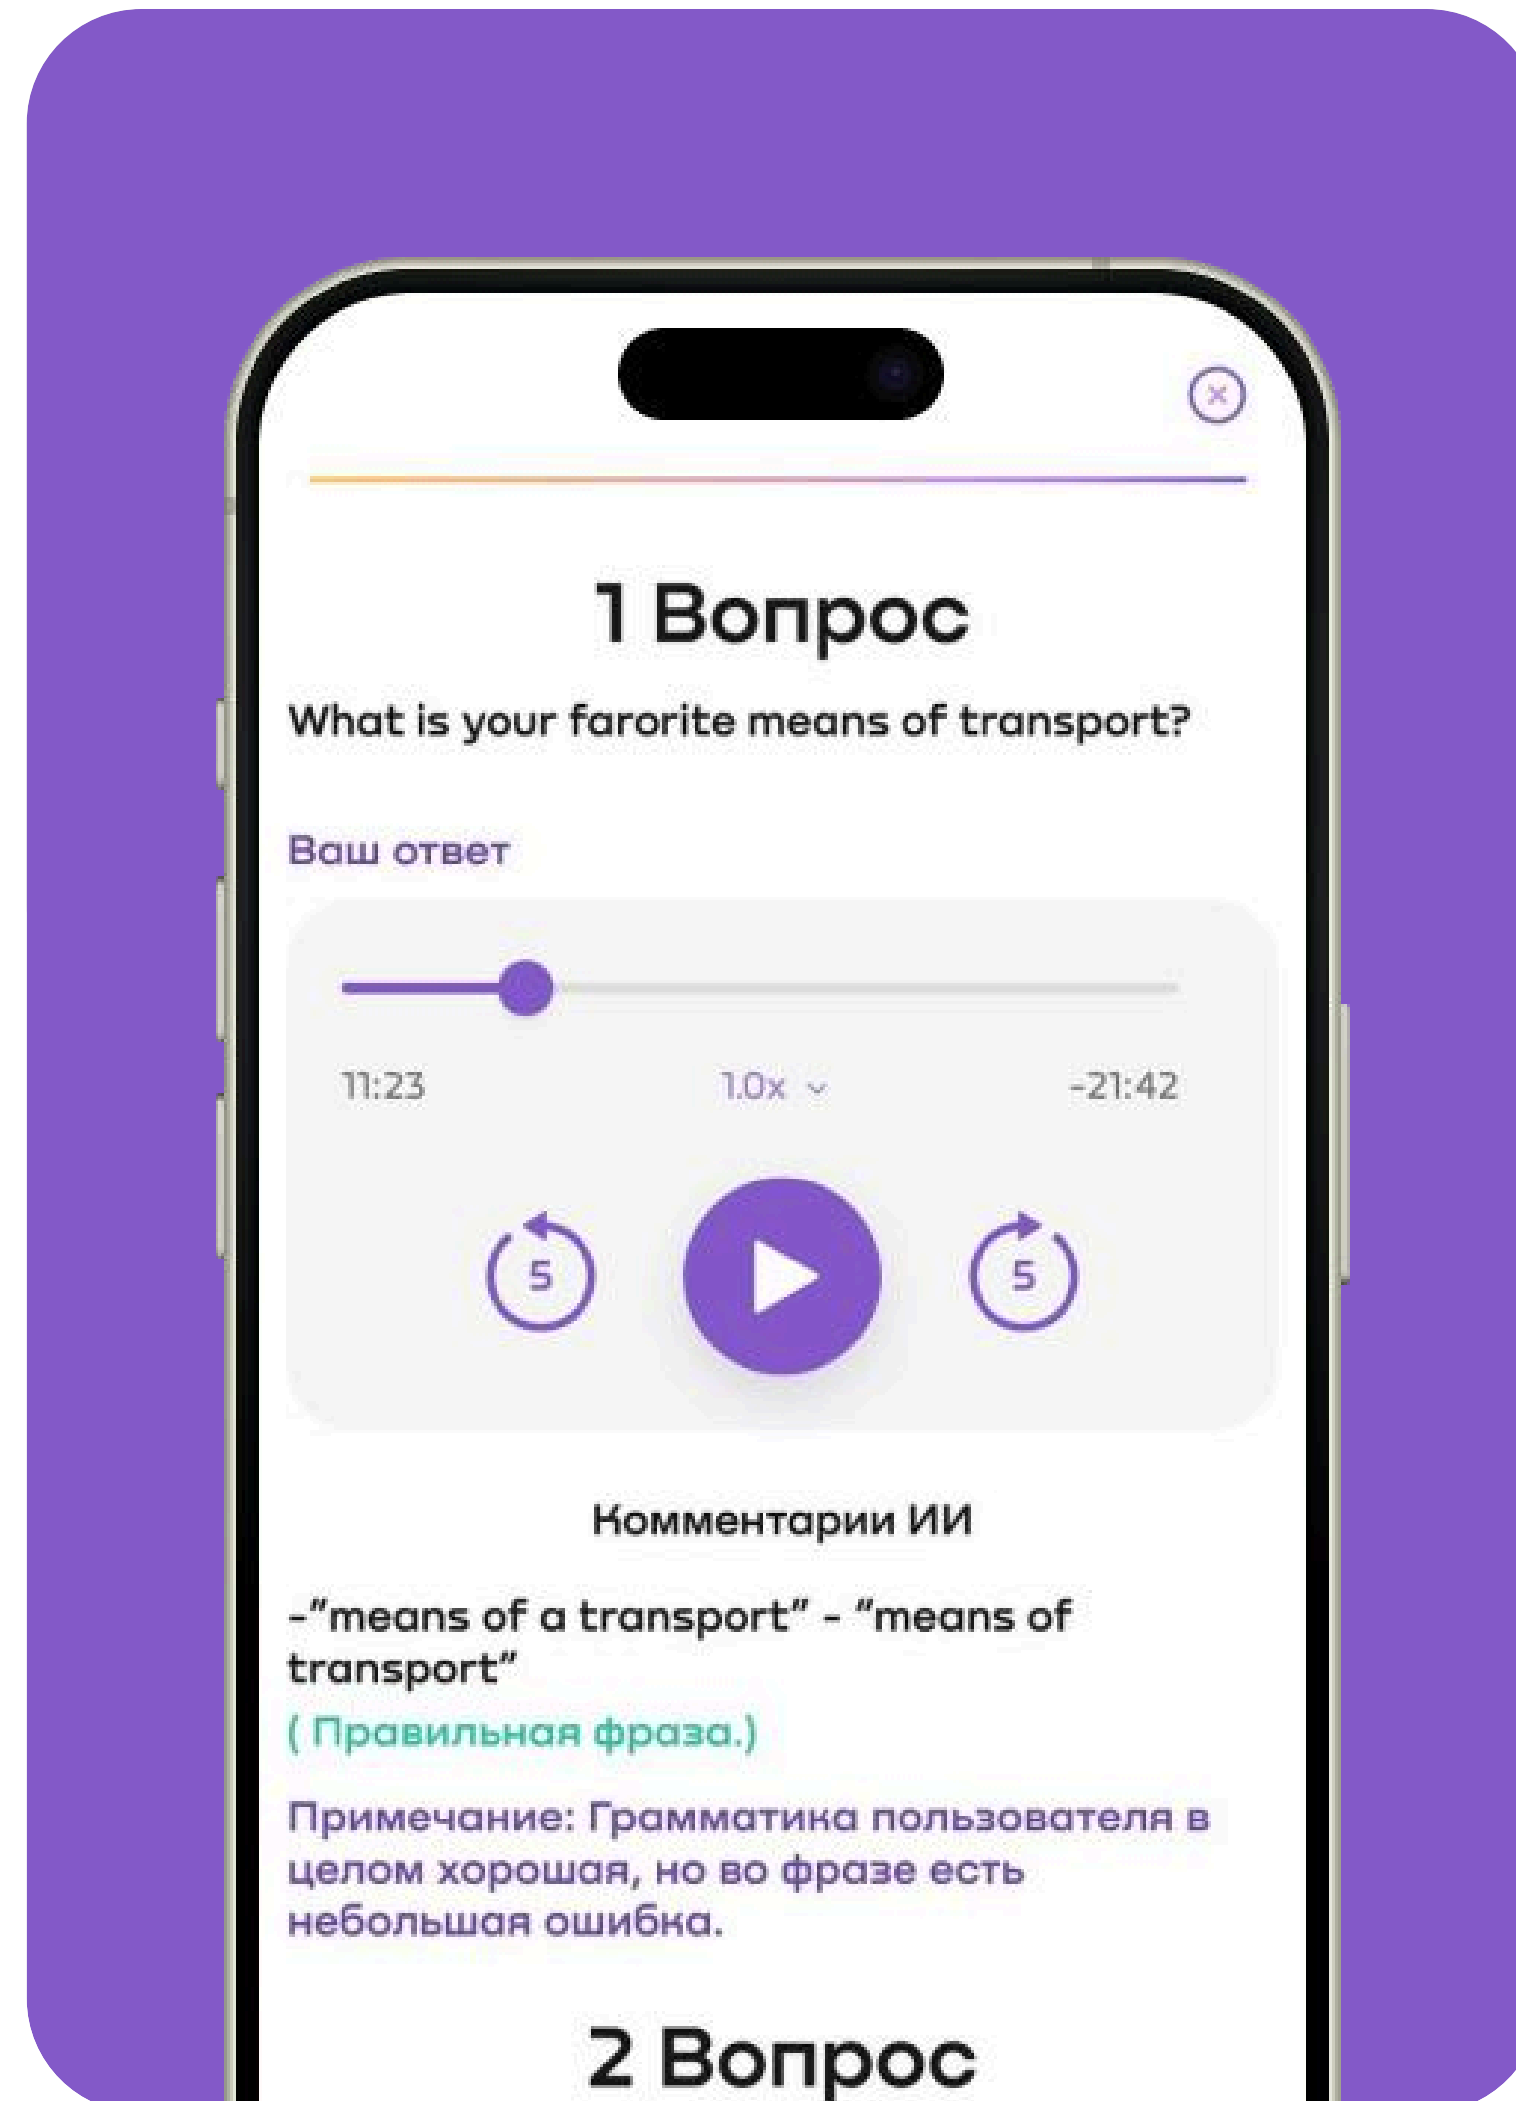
1 Вопрос

What is your farorite means of transport?

Ваш ответ

11:23 1.0x -21:42

5 5

Комментарии ИИ

-"means of a transport" - "means of transport"

( Правильная фраза.)

Примечание: Грамматика пользователя в целом хорошая, но во фразе есть небольшая ошибка.

2 Вопрос